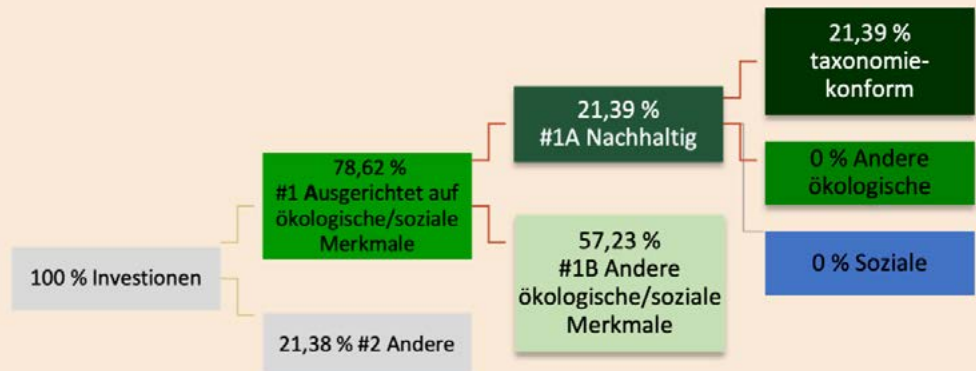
100 % Investionen

78,62 %
#1 Ausgerichtet auf ökologische/soziale Merkmale

21,38 % #2 Andere

21,39 %
#1A Nachhaltig

57,23 %
#1B Andere ökologische/soziale Merkmale

21,39 %
taxonomiekonform

0 % Andere ökologische

0 % Soziale